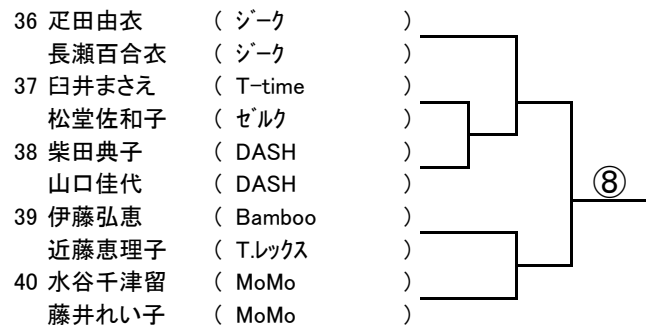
36 疋田由衣 ( ｼﾞｰｸ )
長瀬百合衣 ( ｼﾞｰｸ )
37 臼井まさえ ( T-time )
松堂佐和子 ( ｾﾞﾙｸ )
38 柴田典子 ( DASH )
山口佳代 ( DASH )
39 伊藤弘恵 ( Bamboo )
近藤恵理子 ( T.ﾚｯｸｽ )
40 水谷千津留 ( MoMo )
藤井れい子 ( MoMo )

⑧